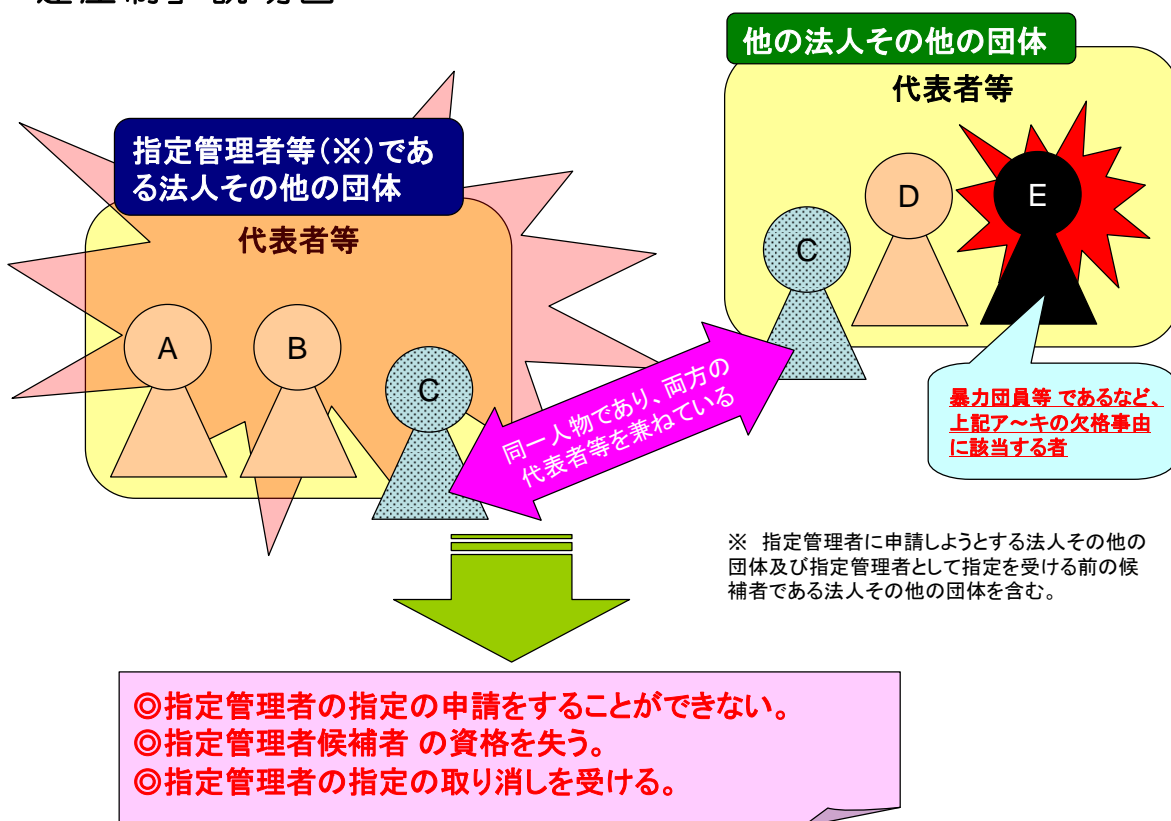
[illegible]

他の法人その他の団体

代表者等

指定管理者等（※）である法人その他の団体

代表者等

A

B

C

C

D

E

同一人物であり、両方の代表者等を兼ねている

暴力団員等 であるなど、上記ア～キの欠格事由に該当する者

※ 指定管理者に申請しようとする法人その他の団体及び指定管理者として指定を受ける前の候補者である法人その他の団体を含む。

◎指定管理者の指定の申請をすることができない。
◎指定管理者候補者 の資格を失う。
◎指定管理者の指定の取り消しを受ける。